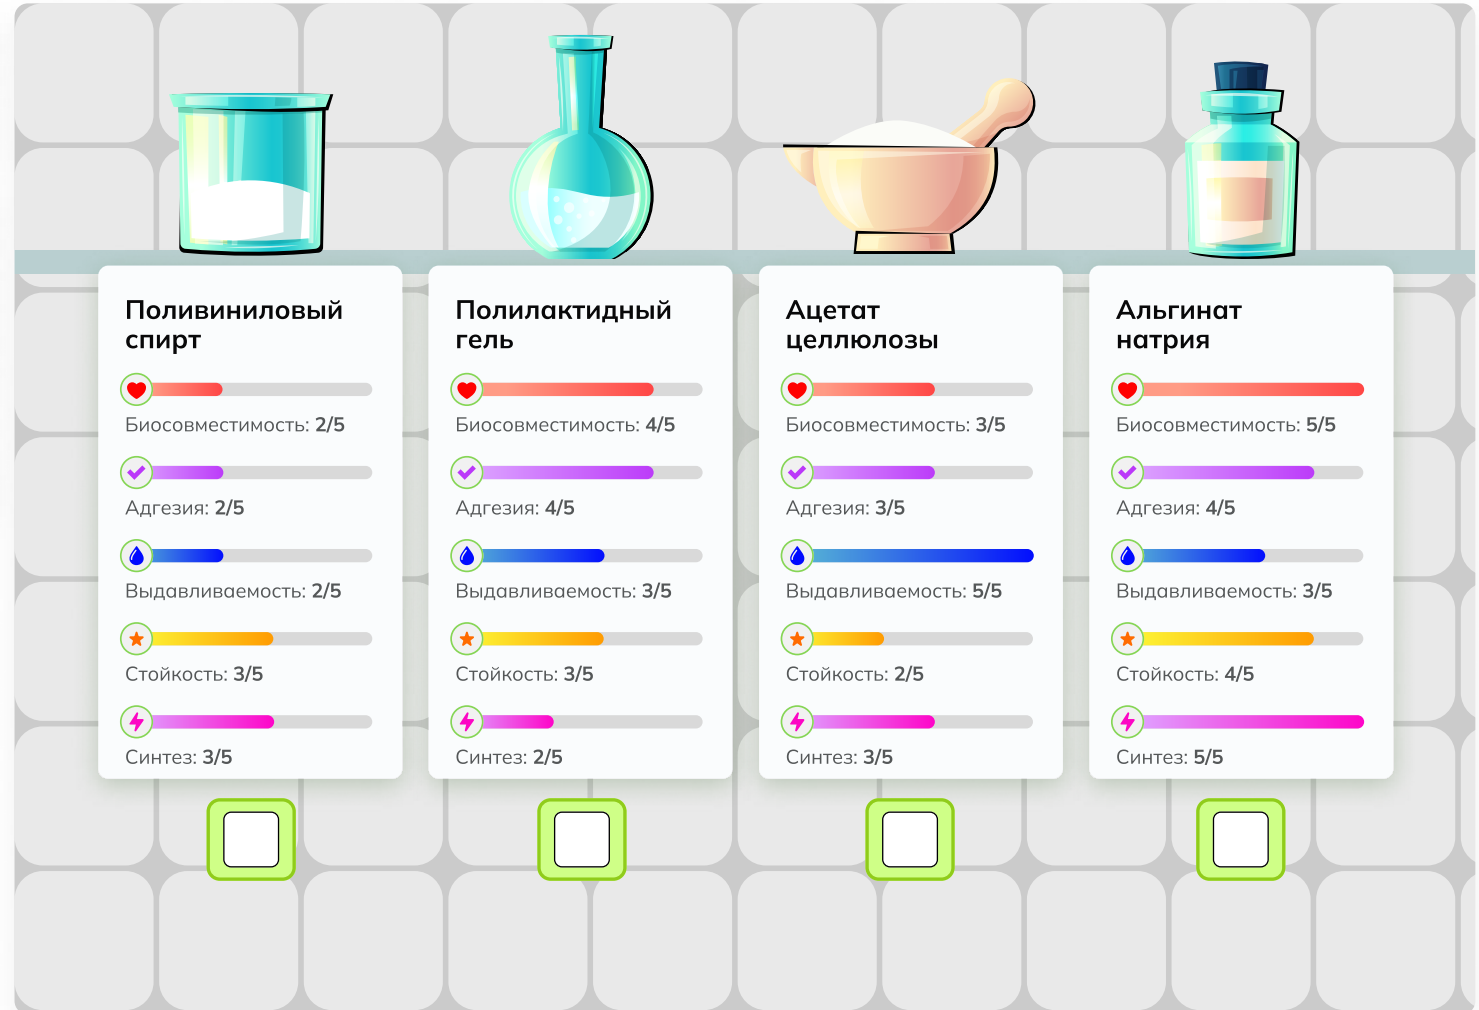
Поливиниловый спирт

Биосовместимость: 2/5

Адгезия: 2/5

Выдавливаемость: 2/5

Стойкость: 3/5

Синтез: 3/5

Полилактидный гель

Биосовместимость: 4/5

Адгезия: 4/5

Выдавливаемость: 3/5

Стойкость: 3/5

Синтез: 2/5

Ацетат целлюлозы

Биосовместимость: 3/5

Адгезия: 3/5

Выдавливаемость: 5/5

Стойкость: 2/5

Синтез: 3/5

Альгинат натрия

Биосовместимость: 5/5

Адгезия: 4/5

Выдавливаемость: 3/5

Стойкость: 4/5

Синтез: 5/5